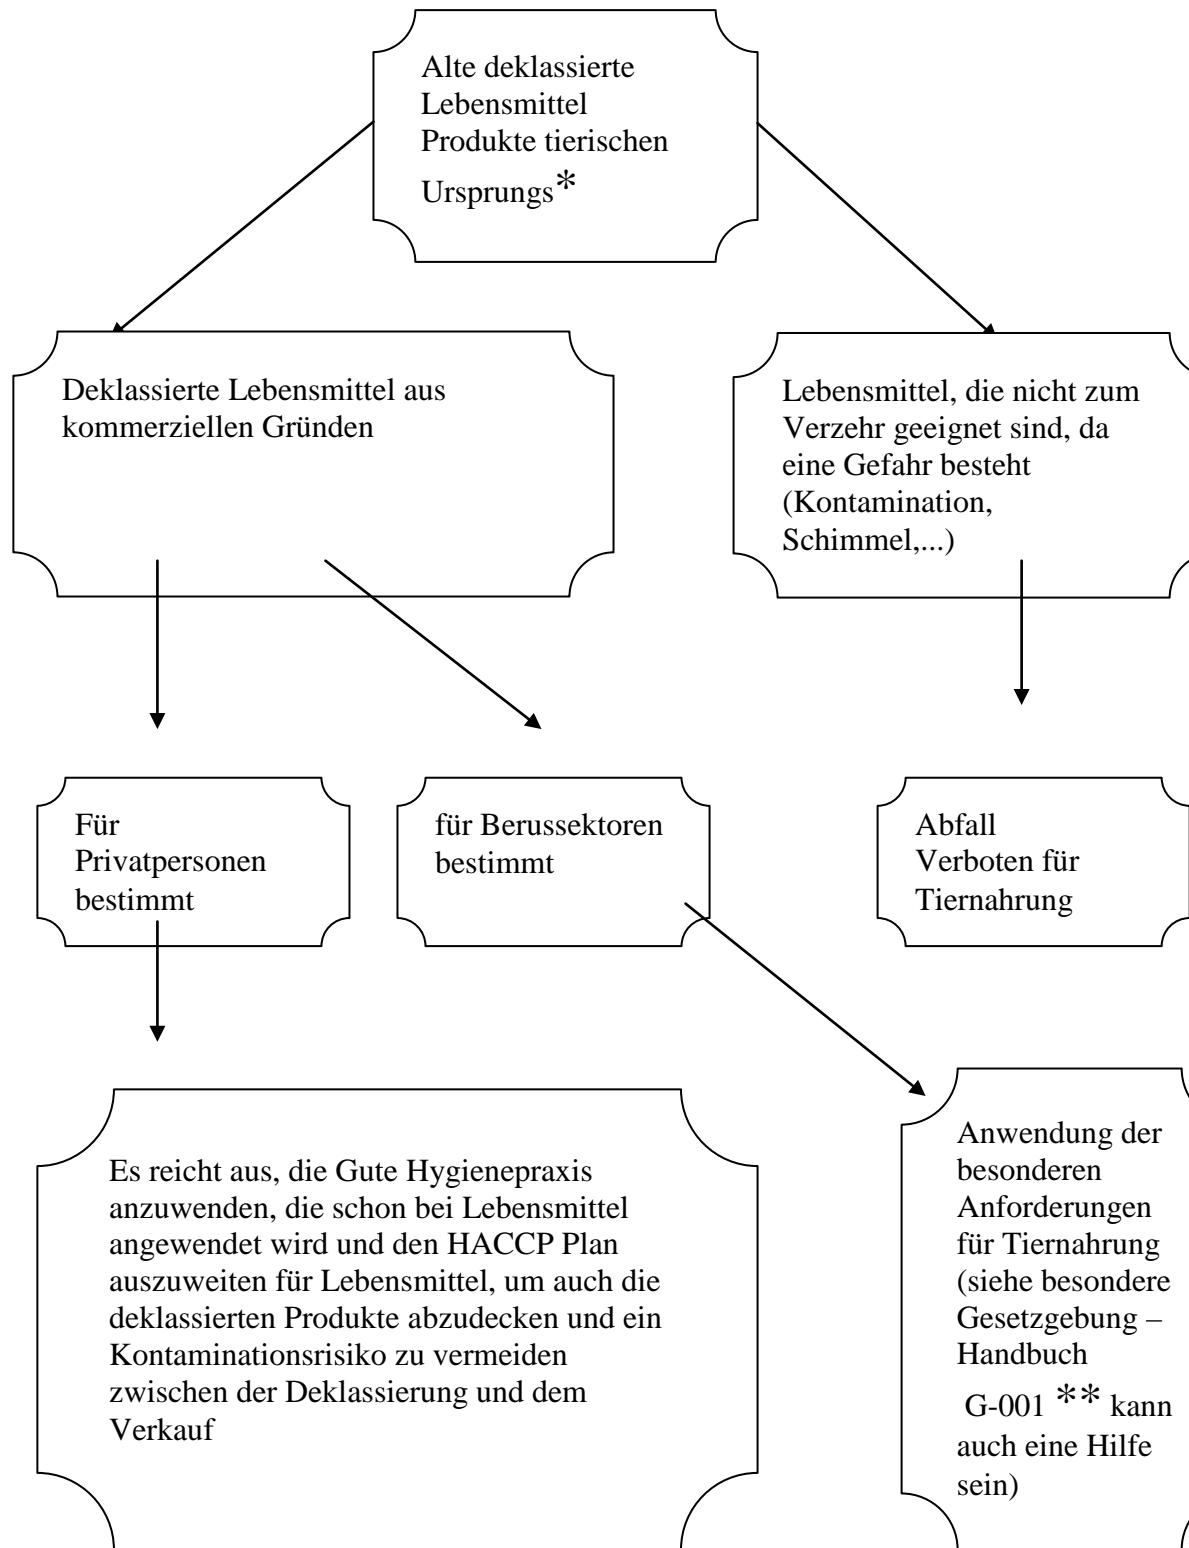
Alte deklassierte Lebensmittel Produkte tierischen Ursprungs*

Deklassierte Lebensmittel aus kommerziellen Gründen

Lebensmittel, die nicht zum Verzehr geeignet sind, da eine Gefahr besteht (Kontamination, Schimmel,...)

Für Privatpersonen bestimmt

für Berussektoren bestimmt

Abfall Verboten für Tiernahrung

Es reicht aus, die Gute Hygienepraxis anzuwenden, die schon bei Lebensmittel angewendet wird und den HACCP Plan auszuweiten für Lebensmittel, um auch die deklassierten Produkte abzudecken und ein Kontaminationsrisiko zu vermeiden zwischen der Deklassierung und dem Verkauf

Anwendung der besonderen Anforderungen für Tiernahrung (siehe besondere Gesetzgebung – Handbuch G-001 ** kann auch eine Hilfe sein)